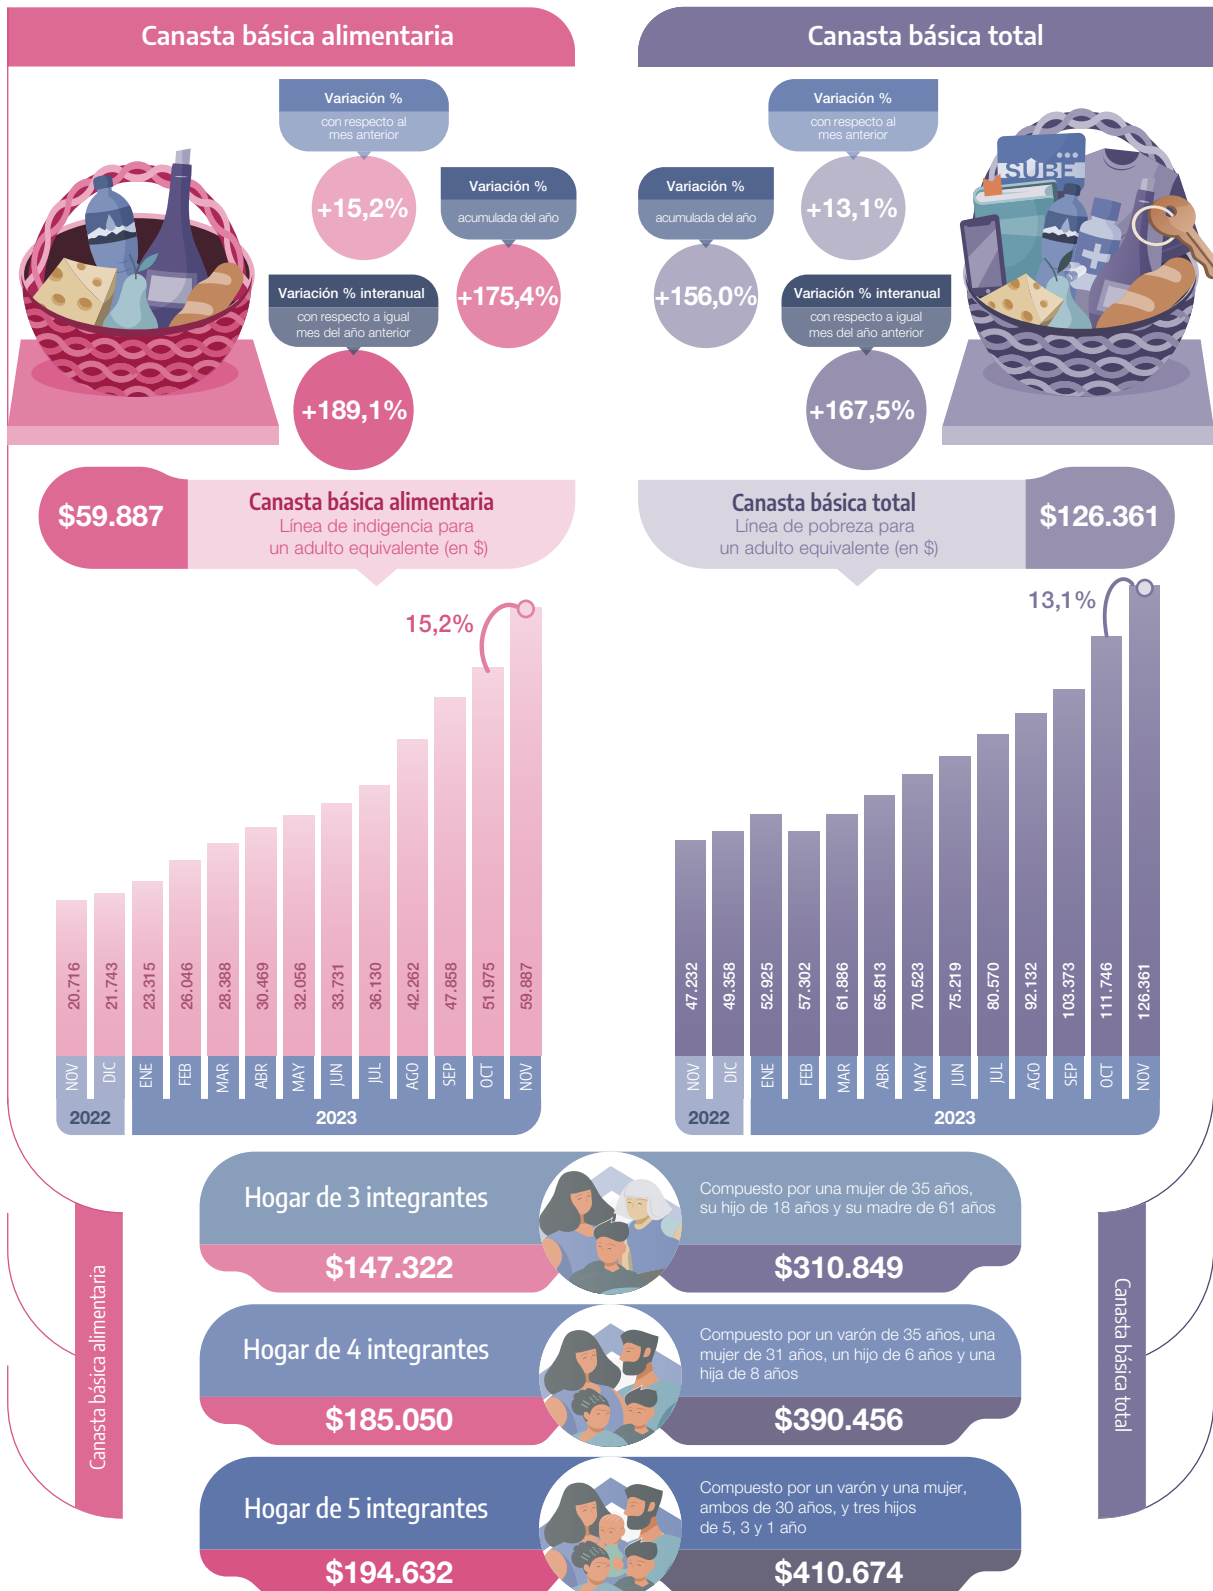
Canasta básica alimentaria

Variación %
con respecto al mes anterior
+15,2%

Variación %
acumulada del año
+175,4%

Variación % interanual
con respecto a igual mes del año anterior
+189,1%

Canasta básica total

Variación %
con respecto al mes anterior
+13,1%

Variación %
acumulada del año
+156,0%

Variación % interanual
con respecto a igual mes del año anterior
+167,5%

SUBE

$59.887
Canasta básica alimentaria
Línea de indigencia para un adulto equivalente (en $)

Canasta básica total
Línea de pobreza para un adulto equivalente (en $)
$126.361

15,2%

| 2022 | | 2023 | | | | | | | | | | | |
|---|---|---|---|---|---|---|---|---|---|---|---|---|---|
| NOV | DIC | ENE | FEB | MAR | ABR | MAY | JUN | JUL | AGO | SEP | OCT | NOV |
| 20.716 | 21.743 | 23.315 | 26.046 | 28.388 | 30.469 | 32.056 | 33.731 | 36.130 | 42.262 | 47.858 | 51.975 | 59.887 |

13,1%

| 2022 | | 2023 | | | | | | | | | | | |
|---|---|---|---|---|---|---|---|---|---|---|---|---|---|
| NOV | DIC | ENE | FEB | MAR | ABR | MAY | JUN | JUL | AGO | SEP | OCT | NOV |
| 47.232 | 49.358 | 52.925 | 57.302 | 61.886 | 65.813 | 70.523 | 75.219 | 80.570 | 92.132 | 103.373 | 111.746 | 126.361 |

Canasta básica alimentaria

Hogar de 3 integrantes
Compuesto por una mujer de 35 años, su hijo de 18 años y su madre de 61 años
$147.322
$310.849

Hogar de 4 integrantes
Compuesto por un varón de 35 años, una mujer de 31 años, un hijo de 6 años y una hija de 8 años
$185.050
$390.456

Hogar de 5 integrantes
Compuesto por un varón y una mujer, ambos de 30 años, y tres hijos de 5, 3 y 1 año
$194.632
$410.674

Canasta básica total